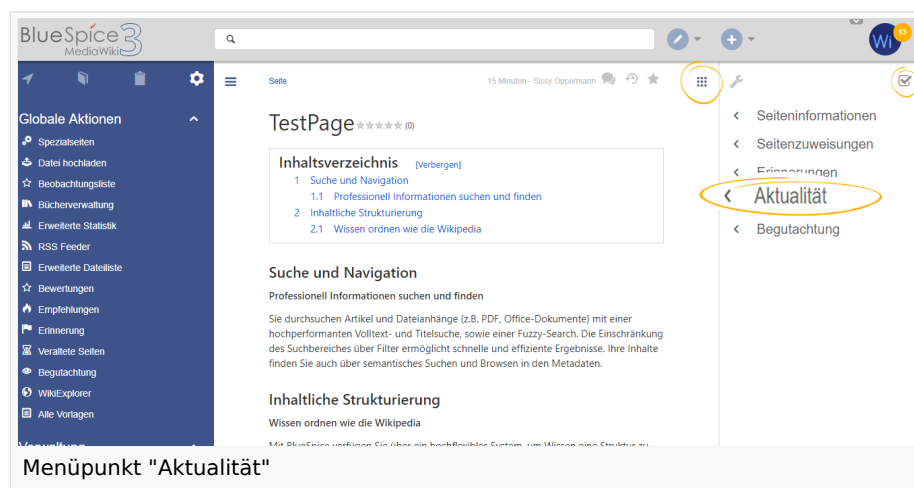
BlueSpice 3 MediaWiki

Wi 13

Globale Aktionen

Spezialseiten
Datei hochladen
Beobachtungsliste
Bücherverwaltung
Erweiterte Statistik
RSS Feeder
Erweiterte Dateiliste
Bewertungen
Empfehlungen
Erinnerung
Veraltete Seiten
Begutachtung
WikiExplorer
Alle Vorlagen

Verwaltung

Seite

15 Minuten - Sissy Oppermann

TestPage (0)

Inhaltsverzeichnis [Verbergen]
1 Suche und Navigation
1.1 Professionell Informationen suchen und finden
2 Inhaltliche Strukturierung
2.1 Wissen ordnen wie die Wikipedia

Suche und Navigation

Professionell Informationen suchen und finden

Sie durchsuchen Artikel und Dateianhänge (z.B. PDF, Office-Dokumente) mit einer hochperformanten Volltext- und Titelsuche, sowie einer Fuzzy-Search. Die Einschränkung des Suchbereiches über Filter ermöglicht schnelle und effiziente Ergebnisse. Ihre Inhalte finden Sie auch über semantisches Suchen und Browsen in den Metadaten.

Inhaltliche Strukturierung

Wissen ordnen wie die Wikipedia

Mit BlueSpice verfügen Sie über ein hochflexibles System, um Wissen eine Struktur zu

Seiteninformationen
Seitenzuweisungen
Erinnerungen
Aktualität
Begutachtung

Menüpunkt "Aktualität"